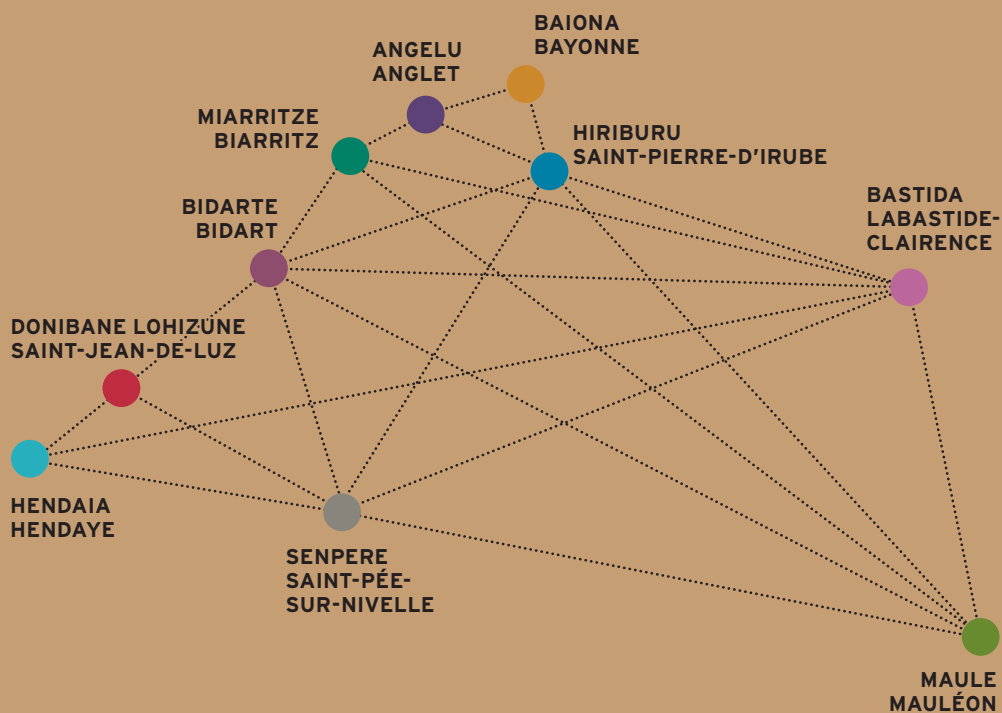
BAIONA
BAYONNE

ANGELU
ANGLET

MIARRITZE
BIARRITZ

HIRIBURU
SAINT-PIERRE-D'IRUBE

BIDARTE
BIDART

BASTIDA
LABASTIDE-CLAIRENCE

DONIBANE LOHIZUNE
SAINT-JEAN-DE-LUZ

HENDAIA
HENDAYE

SENPERE
SAINT-PÉE-SUR-NIVELLE

MAULE
MAULÉON